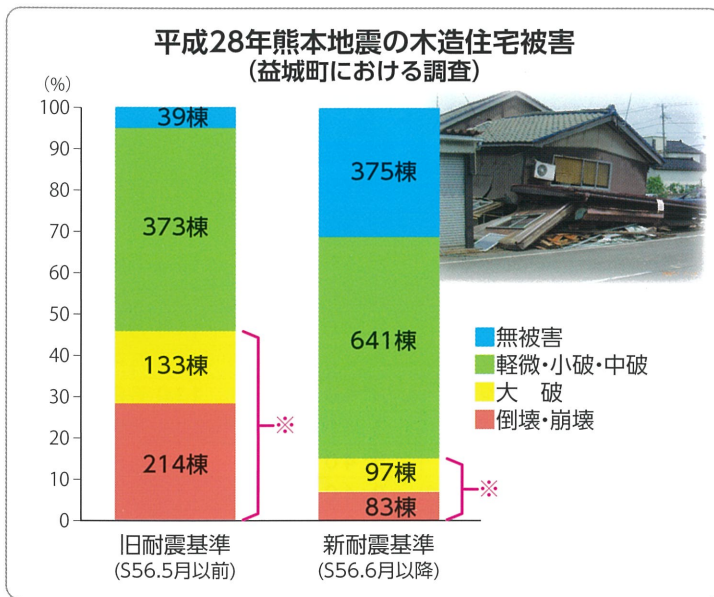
平成28年熊本地震の木造住宅被害
(益城町における調査)

(%)
100
90
80
70
60
50
40
30
20
10
0

39棟
373棟
133棟
214棟
※

375棟
641棟
97棟
83棟
※

無被害
軽微・小破・中破
大　破
倒壊・崩壊

旧耐震基準
(S56.5月以前)

新耐震基準
(S56.6月以降)